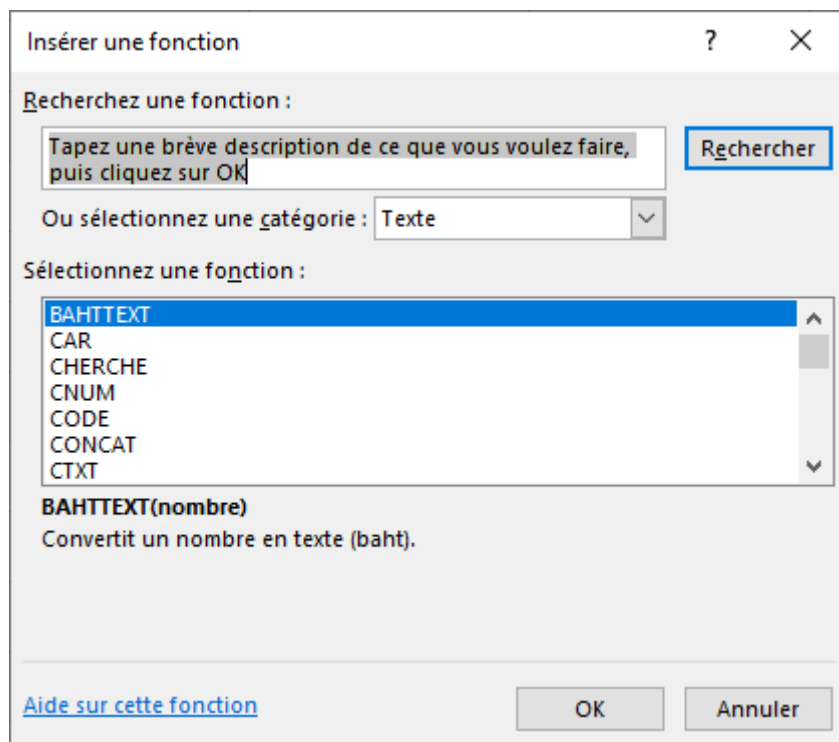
Insérer une fonction

?

Recherchez une fonction :

Tapez une brève description de ce que vous voulez faire, puis cliquez sur OK

Rechercher

Ou sélectionnez une catégorie : Texte

Sélectionnez une fonction :

BAHTTEXT
CAR
CHERCHE
CNUM
CODE
CONCAT
CTXT

**BAHTTEXT(nombre)**

Convertit un nombre en texte (baht).

Aide sur cette fonction

OK

Annuler